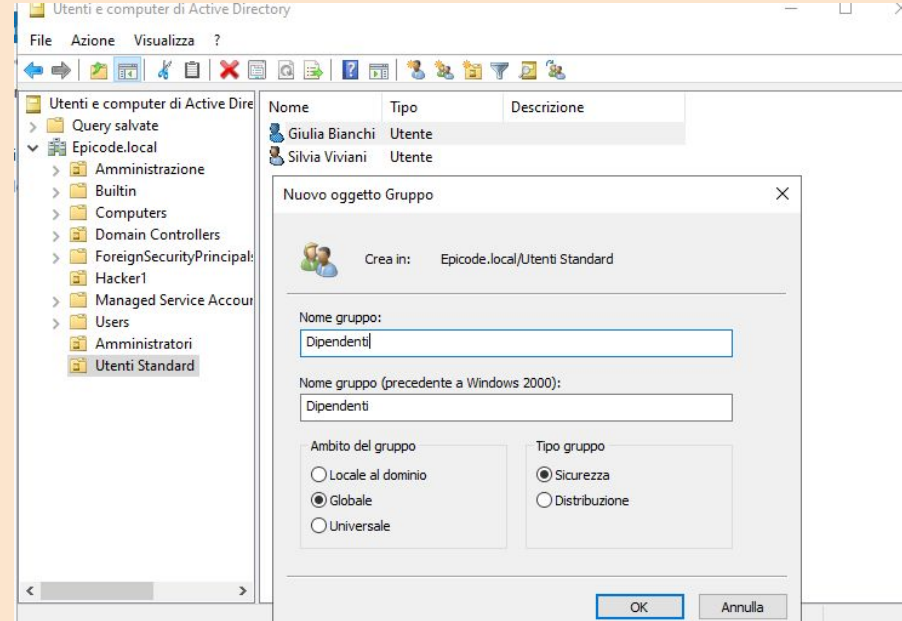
Utenti e computer di Active Directory

File Azione Visualizza ?

Utenti e computer di Active Dire
Query salvate
Epicode.local
Amministrazione
Builtin
Computers
Domain Controllers
ForeignSecurityPrincipals
Hacker1
Managed Service Accour
Users
Amministratori
Utenti Standard

| Nome | Tipo | Descrizione |
|---|---|---|
| Giulia Bianchi | Utente | |
| Silvia Viviani | Utente | |

Nuovo oggetto Gruppo

Crea in: Epicode.local/Utenti Standard

Nome gruppo:
Dipendenti

Nome gruppo (precedente a Windows 2000):
Dipendenti

Ambito del gruppo
Locale al dominio
Globale
Universale

Tipo gruppo
Sicurezza
Distribuzione

OK Annulla